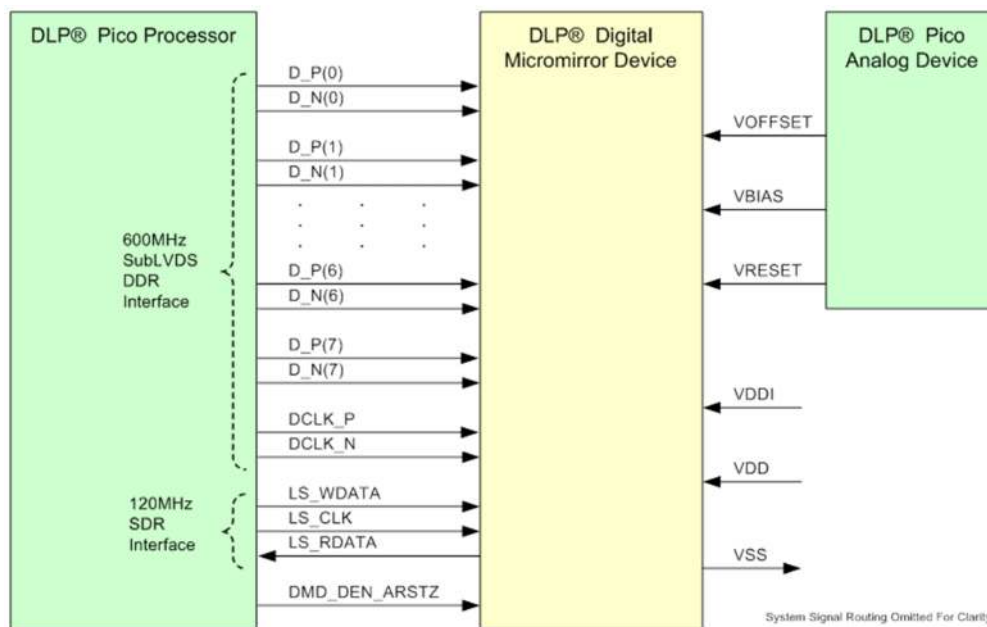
DLP® Pico Processor

600MHz SubLVDS DDR Interface

120MHz SDR Interface

D_P(0)
D_N(0)
D_P(1)
D_N(1)
D_P(6)
D_N(6)
D_P(7)
D_N(7)
DCLK_P
DCLK_N
LS_WDATA
LS_CLK
LS_RDATA
DMD_DEN_ARSTZ

DLP® Digital Micromirror Device

DLP® Pico Analog Device

VOFFSET
VBIAS
VRESET
VDDI
VDD
VSS

System Signal Routing Omitted For Clarit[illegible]